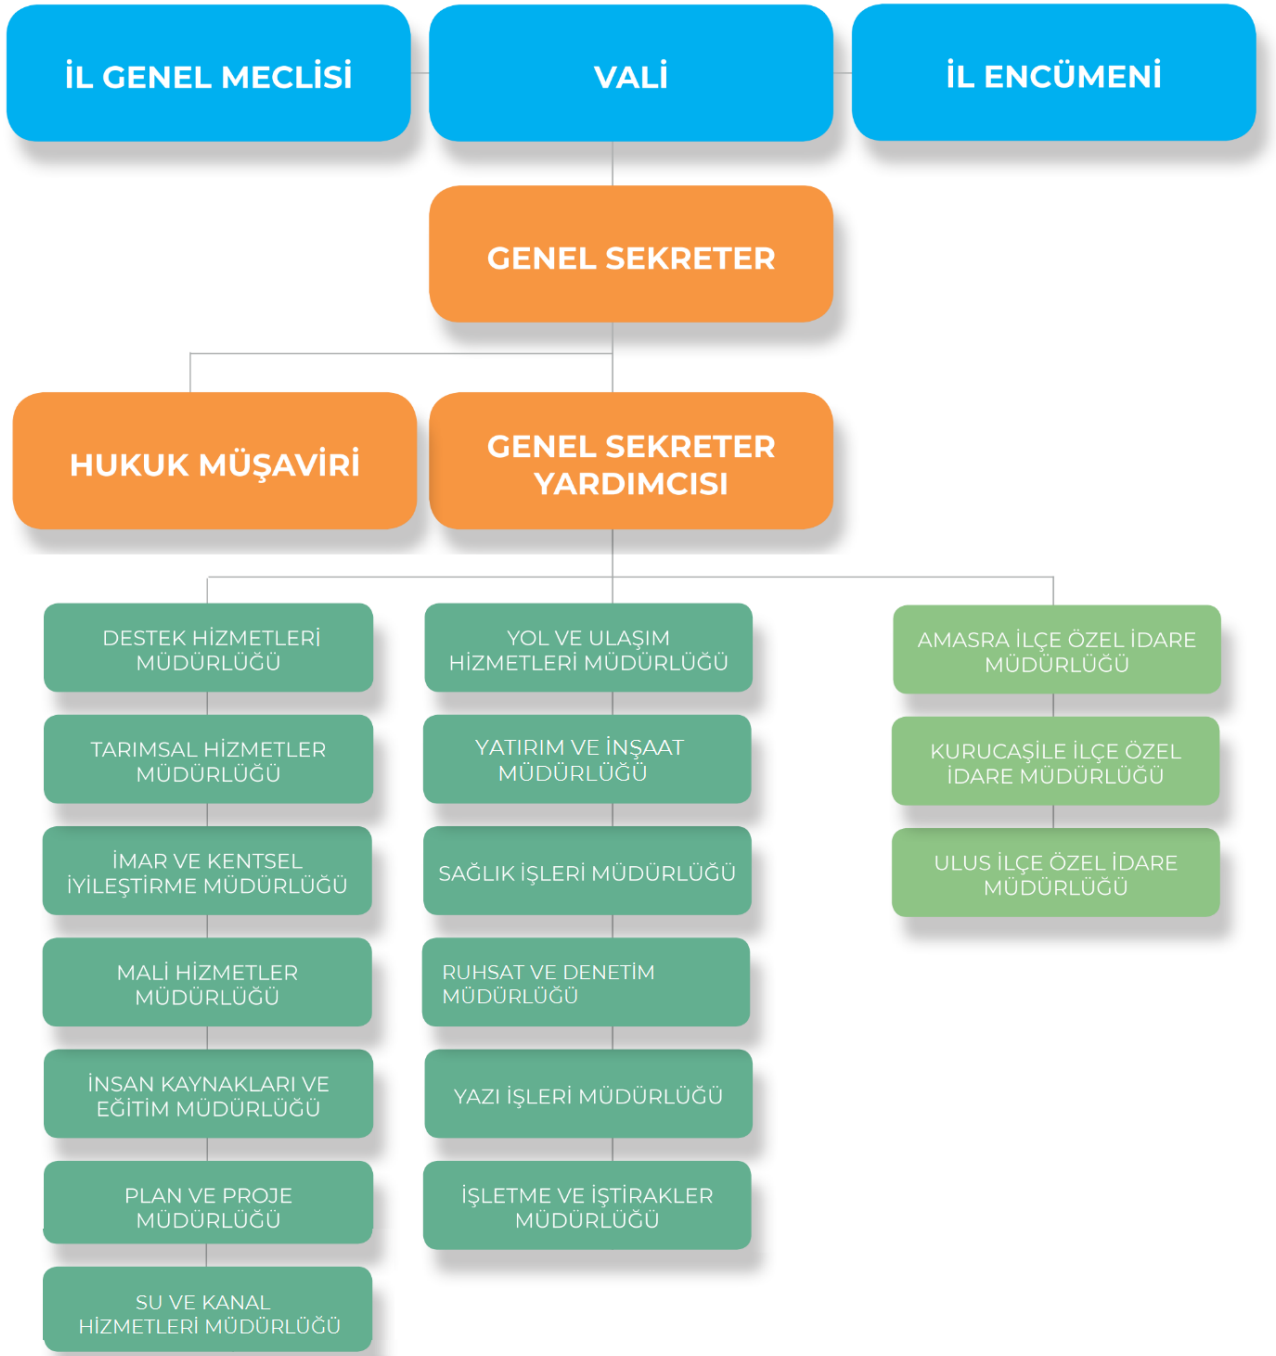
İL GENEL MECLİSİ

VALİ

İL ENCÜMENİ

GENEL SEKRETER

HUKUK MÜŞAVİRİ

GENEL SEKRETER YARDIMCISI

DESTEK HİZMETLERİ MÜDÜRLÜĞÜ

TARIMSAL HİZMETLER MÜDÜRLÜĞÜ

İMAR VE KENTSEL İYİLEŞTİRME MÜDÜRLÜĞÜ

MALİ HİZMETLER MÜDÜRLÜĞÜ

İNSAN KAYNAKLARI VE EĞİTİM MÜDÜRLÜĞÜ

PLAN VE PROJE MÜDÜRLÜĞÜ

SU VE KANAL HİZMETLERİ MÜDÜRLÜĞÜ

YOL VE ULAŞIM HİZMETLERİ MÜDÜRLÜĞÜ

YATIRIM VE İNŞAAT MÜDÜRLÜĞÜ

SAĞLIK İŞLERİ MÜDÜRLÜĞÜ

RUHSAT VE DENETİM MÜDÜRLÜĞÜ

YAZI İŞLERİ MÜDÜRLÜĞÜ

İŞLETME VE İŞTİRAKLER MÜDÜRLÜĞÜ

AMASRA İLÇE ÖZEL İDARE MÜDÜRLÜĞÜ

KURUCAŞİLE İLÇE ÖZEL İDARE MÜDÜRLÜĞÜ

ULUS İLÇE ÖZEL İDARE MÜDÜRLÜĞÜ